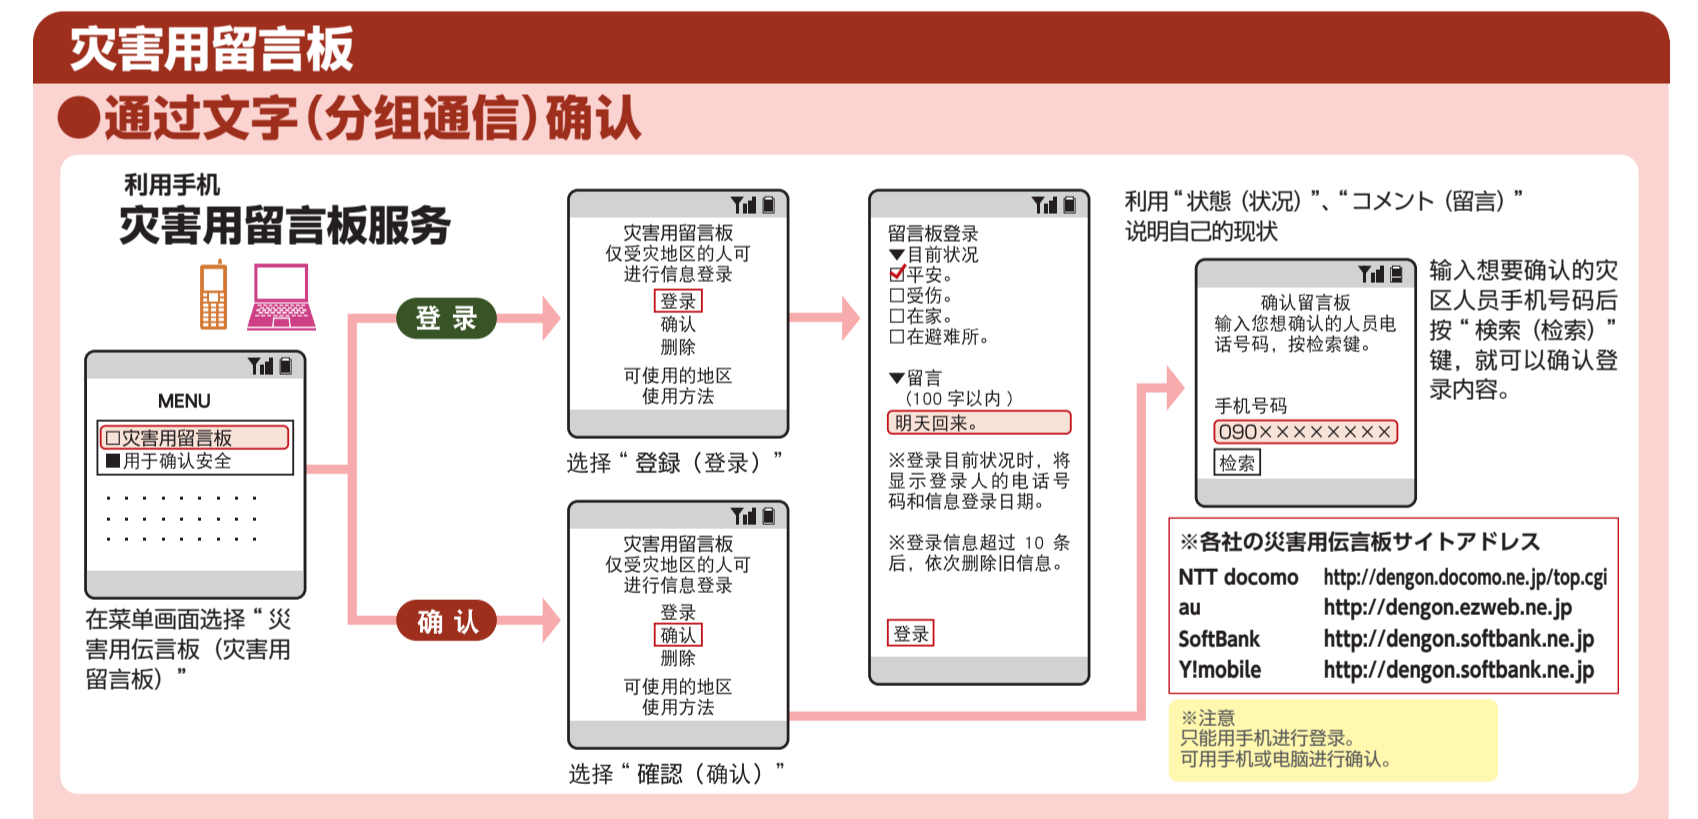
灾害用留言板

●通过文字(分组通信)确认

利用手机
灾害用留言板服务

MENU
□灾害用留言板
■用于确认安全

在菜单画面选择“灾害用伝言板（灾害用留言板）”

登录

确认

灾害用留言板
仅受灾地区的人可进行信息登录
登录
确认
删除
可使用的地区
使用方法

选择“登録（登录）”

灾害用留言板
仅受灾地区的人可进行信息登录
登录
确认
删除
可使用的地区
使用方法

选择“確認（确认）”

留言板登录
▼目前状况
☑平安。
□受伤。
□在家。
□在避难所。

▼留言
（100 字以内）
明天回来。

※登录目前状况时，将显示登录人的电话号码和信息登录日期。

※登录信息超过 10 条后，依次删除旧信息。

登录

利用“状態（状况）”、“コメント（留言）”说明自己的现状

确认留言板
输入您想确认的人员电话号码，按检索键。

手机号码
090××××××××
检索

输入想要确认的灾区人员手机号码后按“検索（检索）”键，就可以确认登录内容。

※各社の災害用伝言板サイトアドレス

| | |
|---|---|
| NTT docomo | http://dengon.docomo.ne.jp/top.cgi |
| au | http://dengon.ezweb.ne.jp |
| SoftBank | http://dengon.softbank.ne.jp |
| Y!mobile | http://dengon.softbank.ne.jp |

※注意
只能用手机进行登录。
可用手机或电脑进行确认。